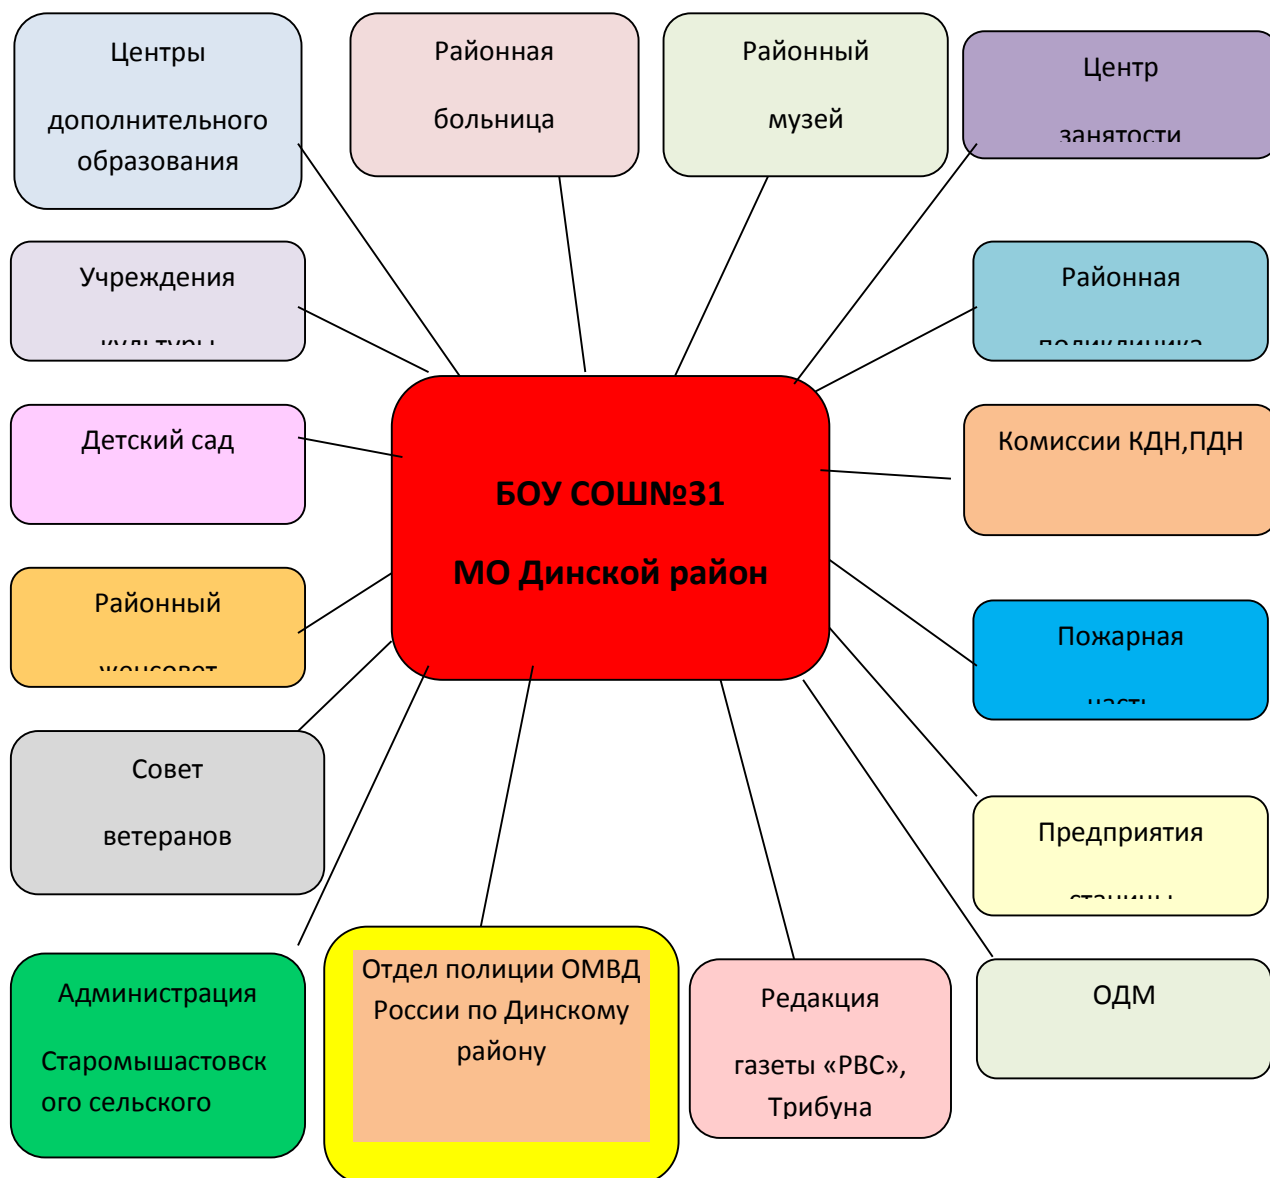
Центры

дополнительного образования

Районная

больница

Районный

музей

Центр

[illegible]

Учреждения

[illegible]

Районная

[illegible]

Детский сад

БОУ СОШ№31

МО Динской район

Комиссии КДН,ПДН

Районный

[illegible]

Пожарная

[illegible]

Совет

ветеранов

Предприятия

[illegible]

Администрация

Старомышастовского сельского

Отдел полиции ОМВД России по Динскому району

Редакция

газеты «РВС», Трибуна

ОДМ